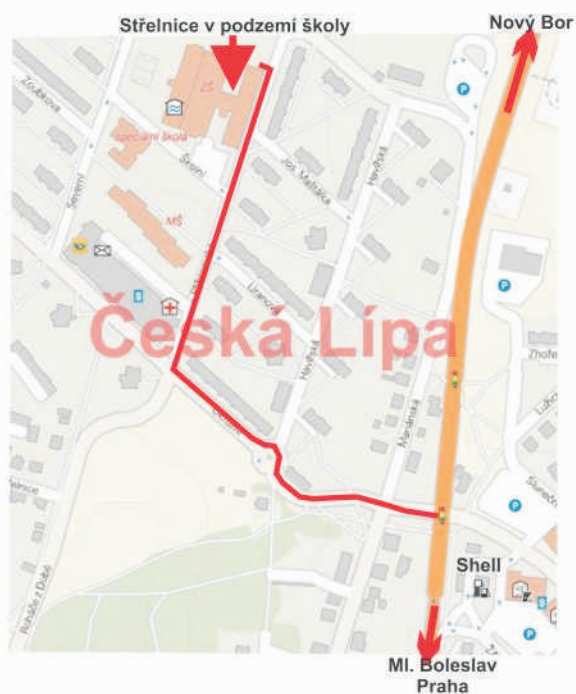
Střelnice v podzemí školy

Nový Bor

ZŠ

Zoubkova

speciální škola

Školní

Severní

Jos. Mánska

Havlíčská

MŠ

Uranová

Česká Lípa

Havlíčská

Moravská

Zhořel

Lužická

Slunečná

Rohálův z Dubé

Shell

P

P

P

P

Ml. Boleslav
Praha